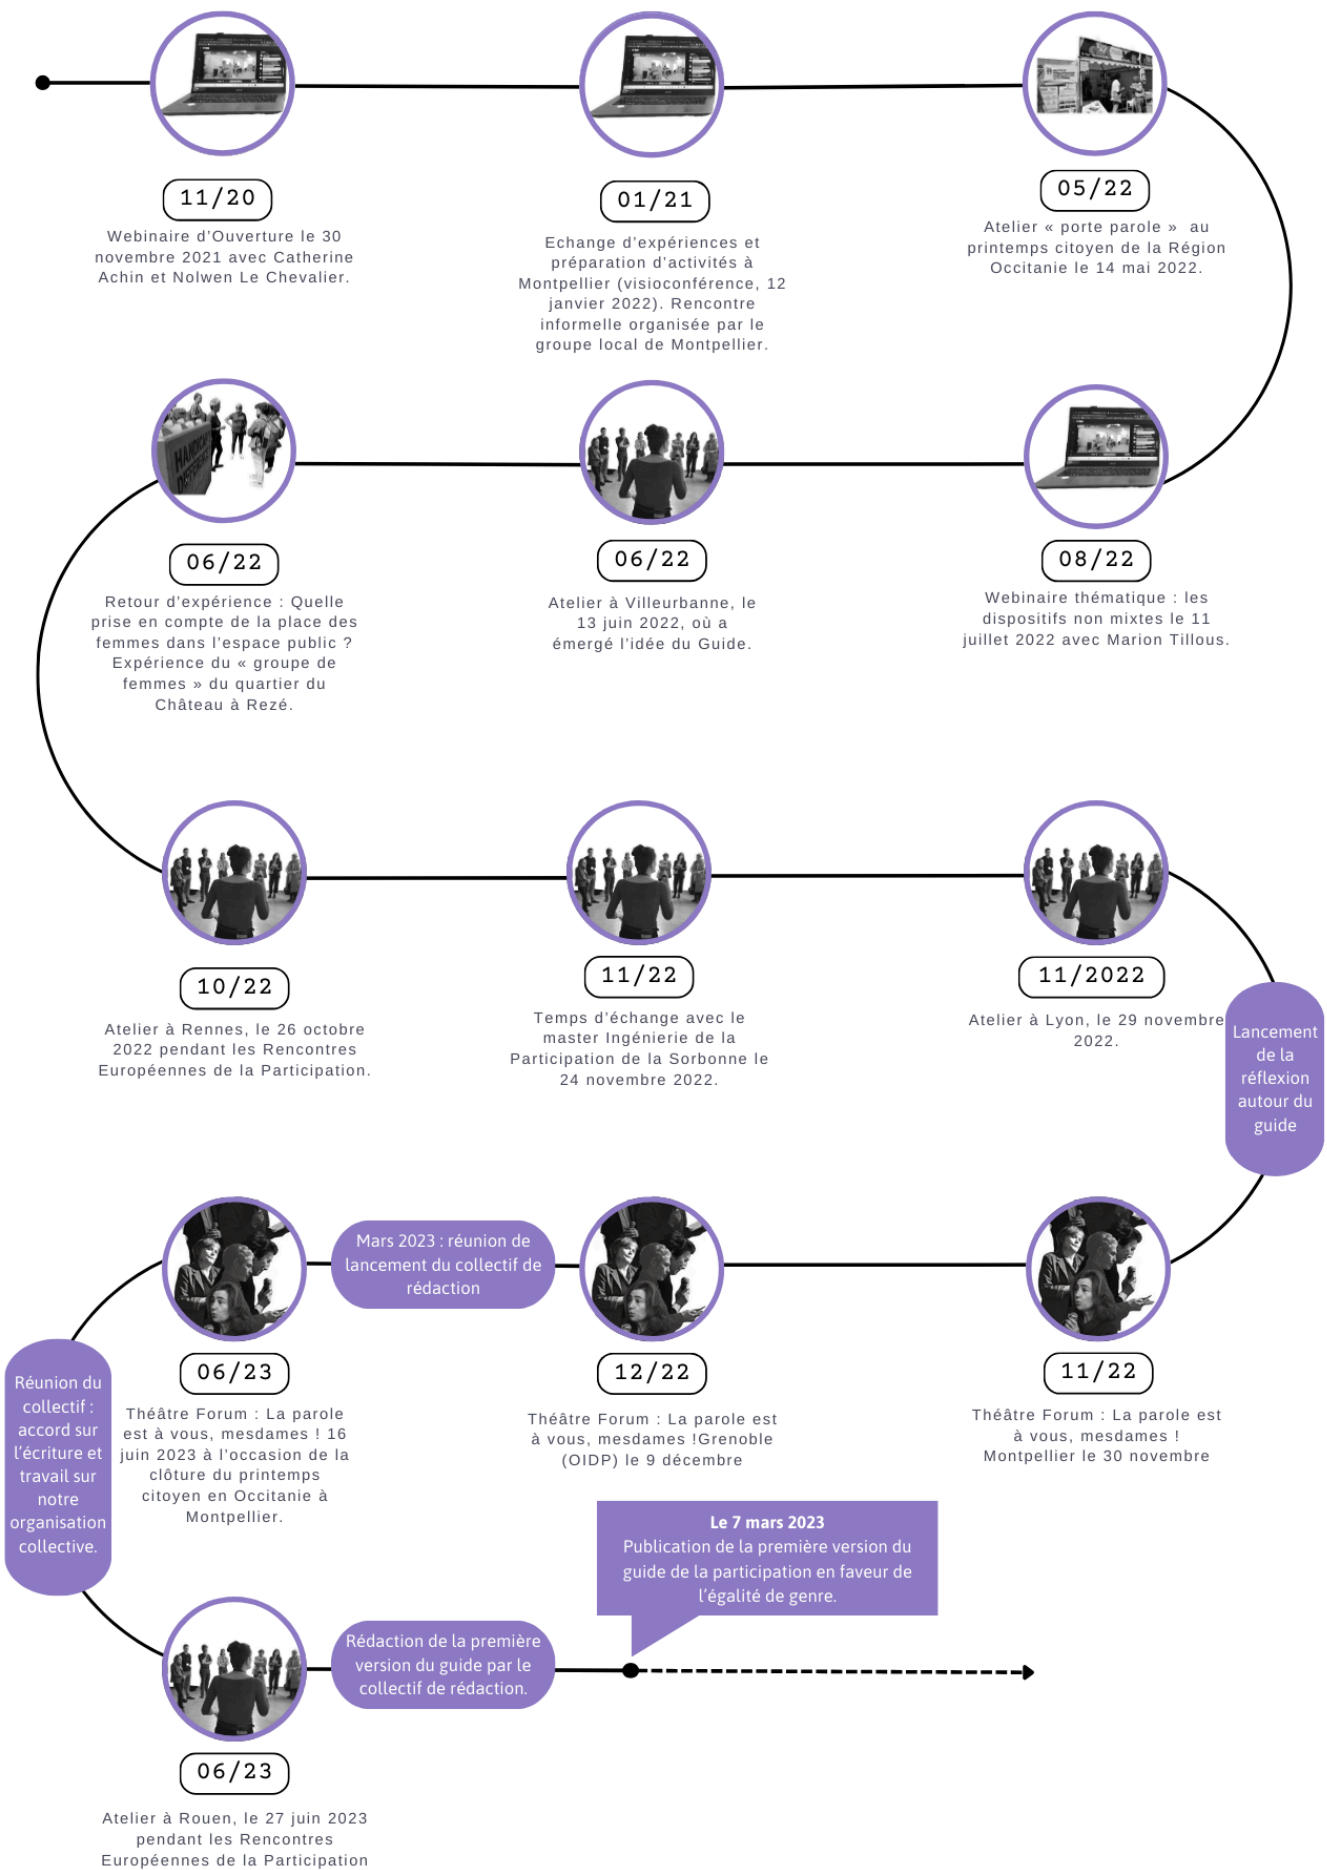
11/20
Webinaire d'Ouverture le 30 novembre 2021 avec Catherine Achin et Nolwen Le Chevalier.

01/21
Echange d'expériences et préparation d'activités à Montpellier (visioconférence, 12 janvier 2022). Rencontre informelle organisée par le groupe local de Montpellier.

05/22
Atelier « porte parole » au printemps citoyen de la Région Occitanie le 14 mai 2022.

08/22
Webinaire thématique : les dispositifs non mixtes le 11 juillet 2022 avec Marion Tillous.

06/22
Atelier à Villeurbanne, le 13 juin 2022, où a émergé l'idée du Guide.

06/22
Retour d'expérience : Quelle prise en compte de la place des femmes dans l'espace public ? Expérience du « groupe de femmes » du quartier du Château à Rezé.

10/22
Atelier à Rennes, le 26 octobre 2022 pendant les Rencontres Européennes de la Participation.

11/22
Temps d'échange avec le master Ingénierie de la Participation de la Sorbonne le 24 novembre 2022.

11/2022
Atelier à Lyon, le 29 novembre 2022.

Lancement de la réflexion autour du guide

11/22
Théâtre Forum : La parole est à vous, mesdames ! Montpellier le 30 novembre

12/22
Théâtre Forum : La parole est à vous, mesdames !Grenoble (OIDP) le 9 décembre

Mars 2023 : réunion de lancement du collectif de rédaction

06/23
Théâtre Forum : La parole est à vous, mesdames ! 16 juin 2023 à l'occasion de la clôture du printemps citoyen en Occitanie à Montpellier.

Réunion du collectif : accord sur l'écriture et travail sur notre organisation collective.

Le 7 mars 2023
Publication de la première version du guide de la participation en faveur de l'égalité de genre.

Rédaction de la première version du guide par le collectif de rédaction.

06/23
Atelier à Rouen, le 27 juin 2023 pendant les Rencontres Européennes de la Participation